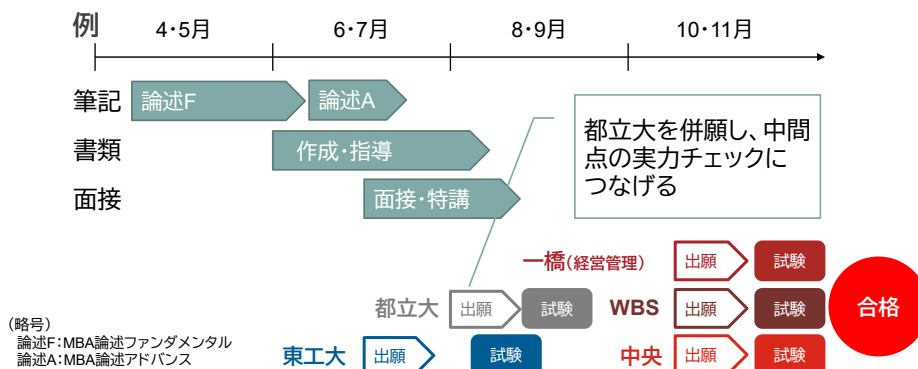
例

4・5月　6・7月　8・9月　10・11月

筆記　論述F　論述A

書類　作成・指導

面接　面接・特請

都立大を併願し、中間点の実力チェックにつなげる

一橋(経営管理)　出願　試験

都立大　出願　試験

WBS　出願　試験

合格

東工大　出願　試験

中央　出願　試験

(略号)
論述F：MBA論述ファンダメンタル
論述A：MBA論述アドバンス